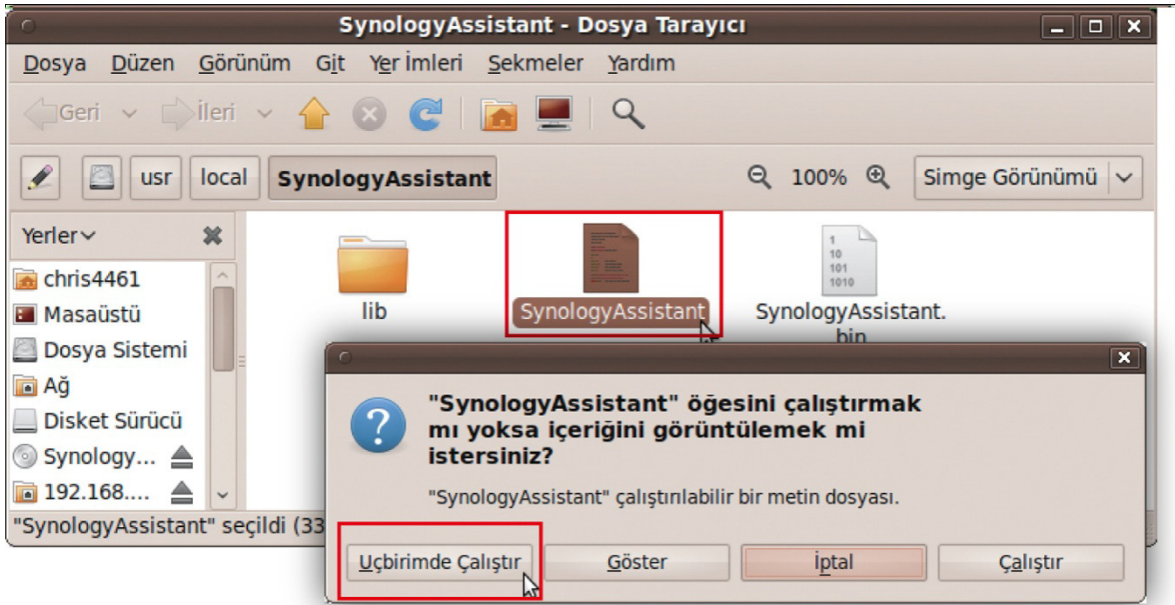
SynologyAssistant - Dosya Tarayıcı

Dosya Düzen Görünüm Git Yer İmleri Sekmeler Yardım

Geri İleri

usr local SynologyAssistant 100% Simge Görünümü

Yerler

chris4461
Masaüstü
Dosya Sistemi
Ağ
Disket Sürücü
Synology...
192.168....

lib SynologyAssistant SynologyAssistant.bin

1
10
101
1010

"SynologyAssistant" seçildi (33

"SynologyAssistant" öğesini çalıştırmak mı yoksa içeriğini görüntülemek mi istersiniz?

"SynologyAssistant" çalıştırılabilir bir metin dosyası.

Uçbirimde Çalıştır Göster İptal Çalıştır